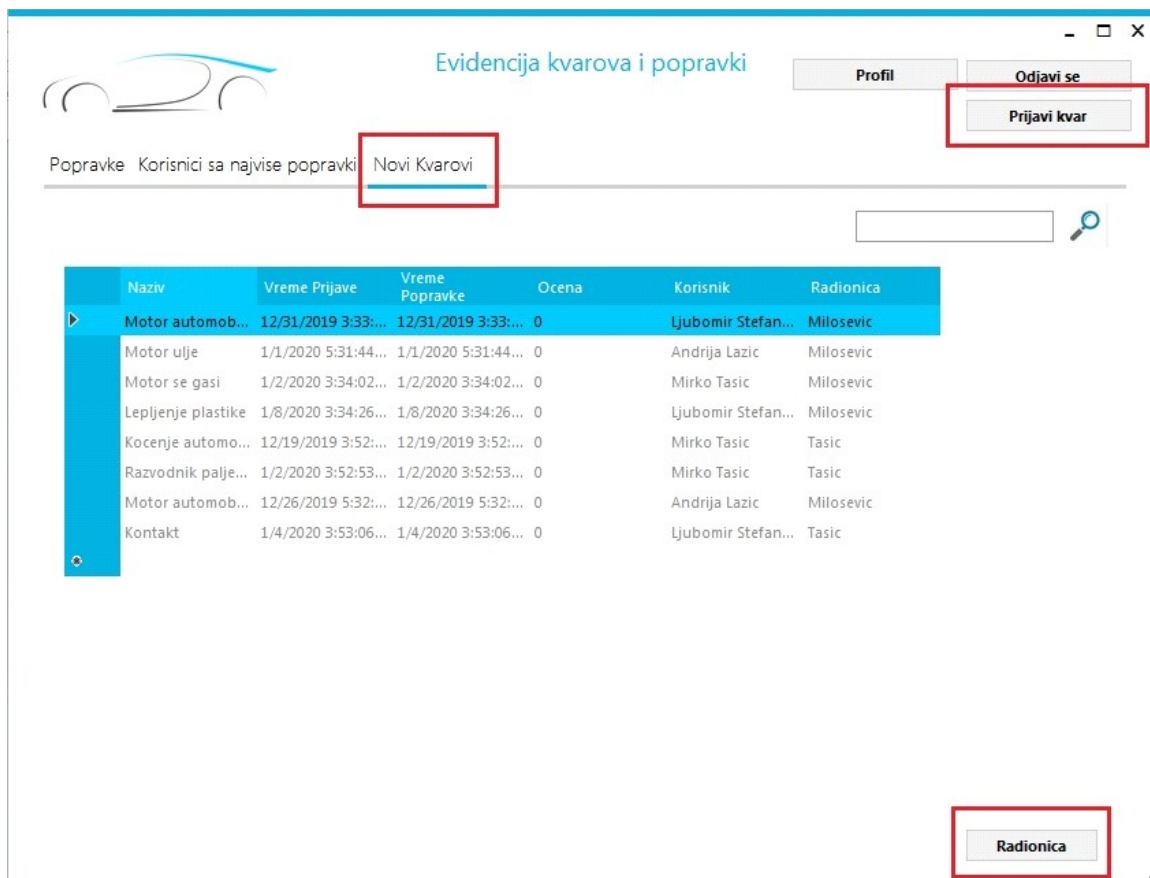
Evidencija kvarova i popravki

Profil

Odjavi se

Prijavi kvar

Popravke Korisnici sa najvise popravki Novi Kvarovi

| Naziv | Vreme Prijave | Vreme Popravke | Ocena | Korisnik | Radionica |
|---|---|---|---|---|---|
| Motor automob... | 12/31/2019 3:33:... | 12/31/2019 3:33:... | 0 | Ljubomir Stefan... | Milosevic |
| Motor ulje | 1/1/2020 5:31:44... | 1/1/2020 5:31:44... | 0 | Andrija Lazic | Milosevic |
| Motor se gasi | 1/2/2020 3:34:02... | 1/2/2020 3:34:02... | 0 | Mirko Tasic | Milosevic |
| Lepljenje plastike | 1/8/2020 3:34:26... | 1/8/2020 3:34:26... | 0 | Ljubomir Stefan... | Milosevic |
| Kocenje automo... | 12/19/2019 3:52:... | 12/19/2019 3:52:... | 0 | Mirko Tasic | Tasic |
| Razvodnik palje... | 1/2/2020 3:52:53... | 1/2/2020 3:52:53... | 0 | Mirko Tasic | Tasic |
| Motor automob... | 12/26/2019 5:32:... | 12/26/2019 5:32:... | 0 | Andrija Lazic | Milosevic |
| Kontakt | 1/4/2020 3:53:06... | 1/4/2020 3:53:06... | 0 | Ljubomir Stefan... | Tasic |

Radionica